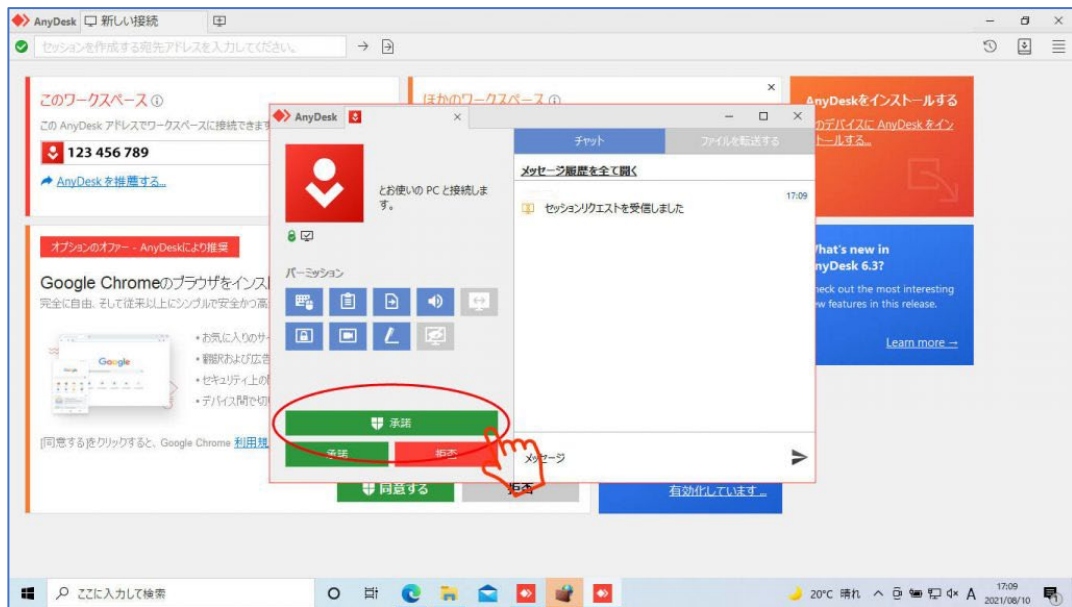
AnyDesk 新しい接続

セッションを作成する宛先アドレスを入力してください。

このワークスペース ⓘ
この AnyDesk アドレスでワークスペースに接続できます
123 456 789
AnyDesk を推薦する...

ほかのワークスペース ⓘ

AnyDeskをインストールする
このデバイスに AnyDesk をインストールする。

オプションのオファー - AnyDeskにより推奨
Google Chromeのブラウザをインス
完全に自由、そして従来以上にシンプルで安全かつ高
• お気に入りのサ
• 翻訳および広告
• セキュリティ上の
• デバイス間で切
[同意する]をクリックすると、Google Chrome 利用規
同意する
拒否

What's new in AnyDesk 6.3?
Check out the most interesting new features in this release.
Learn more →

有効化しています...

AnyDesk
とお使いの PC と接続します。
パーミッション
承諾
承諾
拒否

チャット
ファイルを転送する
メッセージ履歴を全て開く
17:09
セッションリクエストを受信しました
メッセージ

ここに入力して検索
20°C 晴れ
A
17:09
2021/08/10